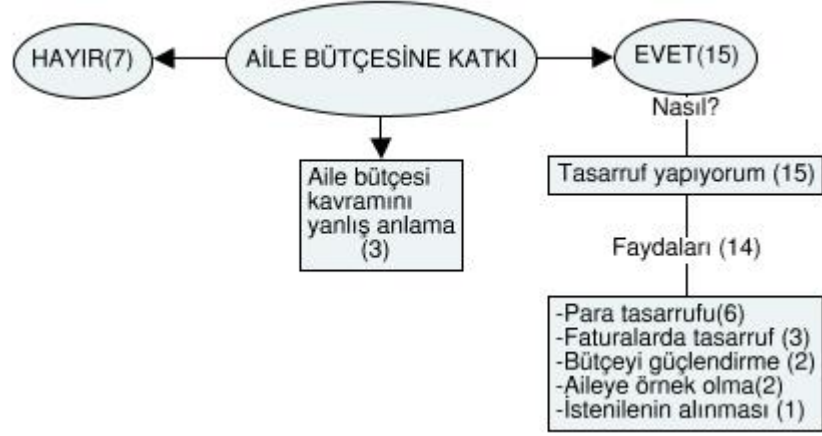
HAYIR(7)

AİLE BÜTÇESİNE KATKI

EVET(15)

Nasıl?

Aile bütçesi kavramını yanlış anlama (3)

Tasarruf yapıyorum (15)

Faydaları (14)

-Para tasarrufu(6)
-Faturalarda tasarruf (3)
-Bütçeyi güçlendirme (2)
-Aileye örnek olma(2)
-İstenilenin alınması (1)